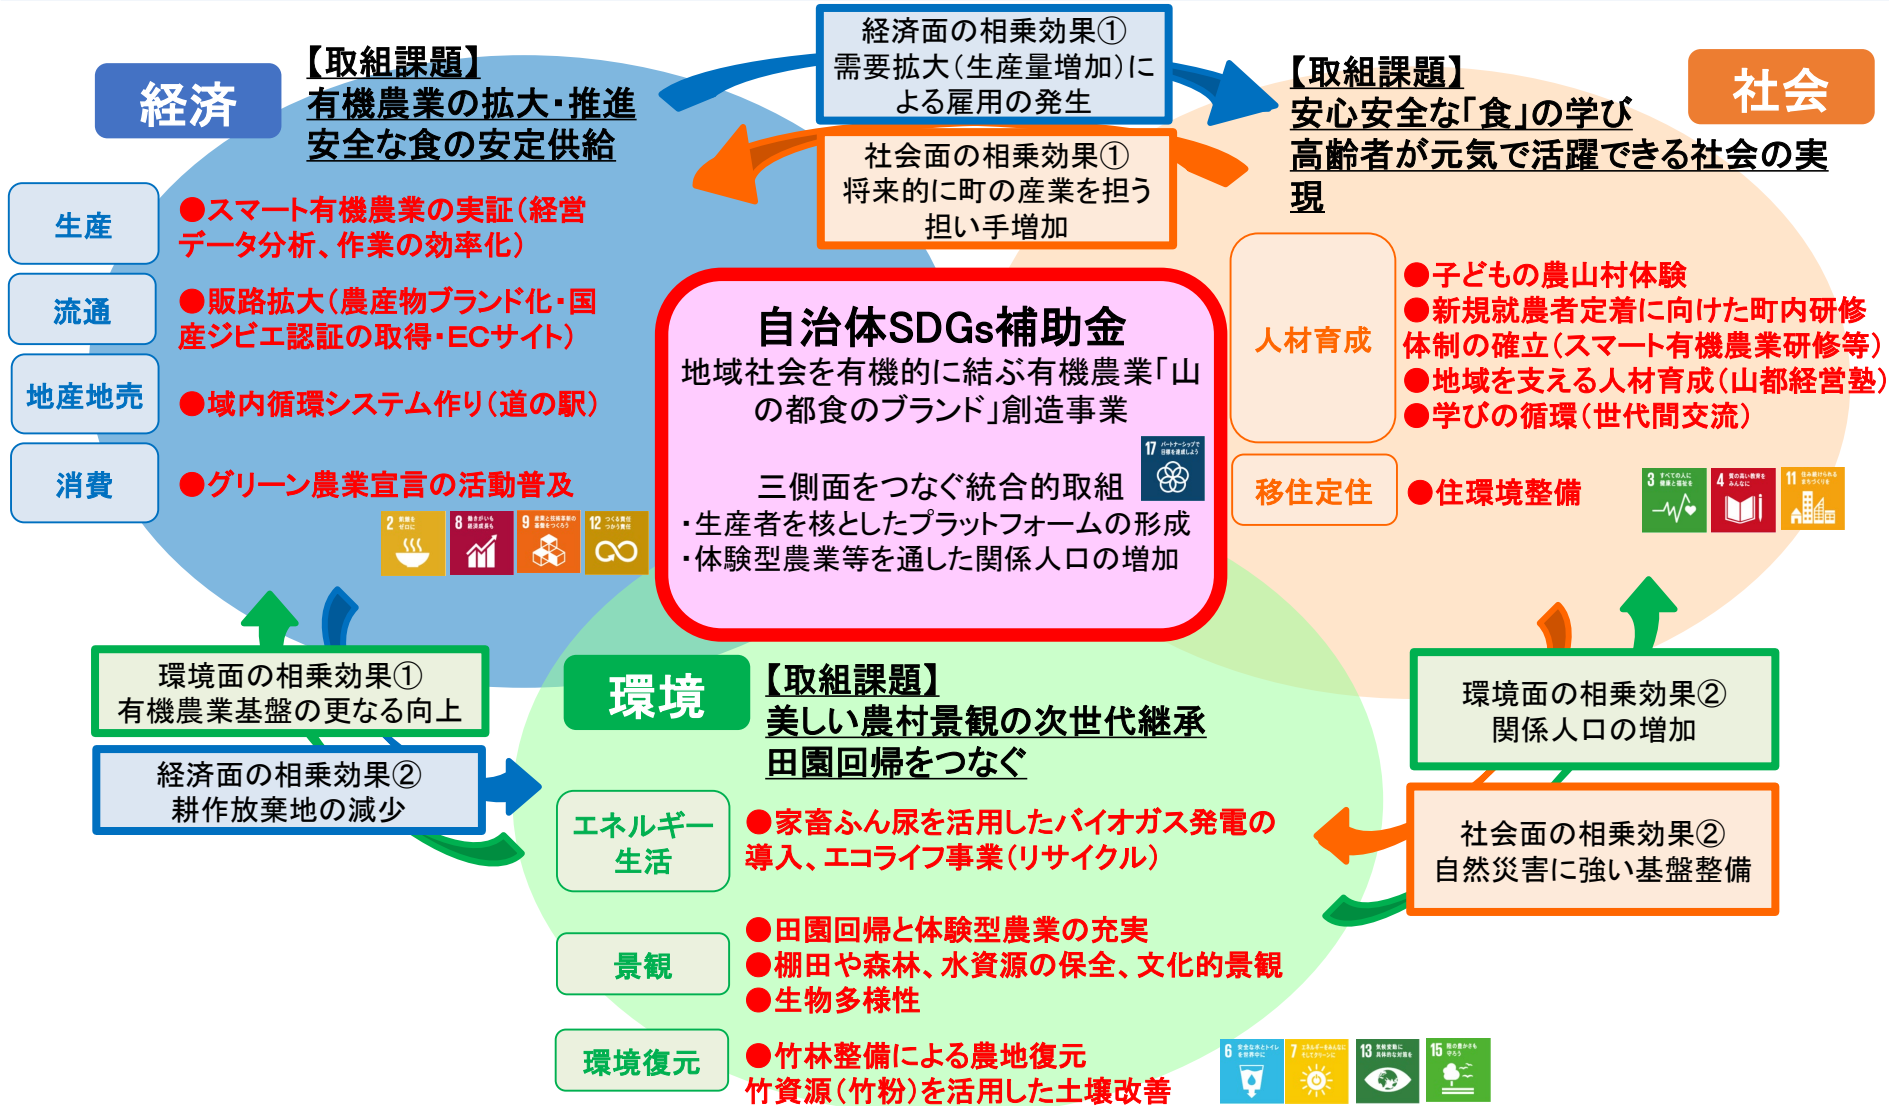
経済

【取組課題】
有機農業の拡大･推進
安全な食の安定供給

経済面の相乗効果①
需要拡大(生産量増加)による雇用の発生

社会面の相乗効果①
将来的に町の産業を担う担い手増加

【取組課題】
安心安全な「食」の学び
高齢者が元気で活躍できる社会の実現

社会

生産
●スマート有機農業の実証(経営データ分析、作業の効率化)

流通
●販路拡大(農産物ブランド化･国産ジビエ認証の取得･ECサイト)

地産地売
●域内循環システム作り(道の駅)

消費
●グリーン農業宣言の活動普及

自治体SDGs補助金
地域社会を有機的に結ぶ有機農業「山の都食のブランド」創造事業

三側面をつなぐ統合的取組
･生産者を核としたプラットフォームの形成
･体験型農業等を通した関係人口の増加

人材育成
●子どもの農山村体験
●新規就農者定着に向けた町内研修体制の確立(スマート有機農業研修等)
●地域を支える人材育成(山都経営塾)
●学びの循環(世代間交流)

移住定住
●住環境整備

環境面の相乗効果①
有機農業基盤の更なる向上

経済面の相乗効果②
耕作放棄地の減少

環境

【取組課題】
美しい農村景観の次世代継承
田園回帰をつなぐ

環境面の相乗効果②
関係人口の増加

社会面の相乗効果②
自然災害に強い基盤整備

エネルギー生活
●家畜ふん尿を活用したバイオガス発電の導入、エコライフ事業(リサイクル)

景観
●田園回帰と体験型農業の充実
●棚田や森林、水資源の保全、文化的景観
●生物多様性

環境復元
●竹林整備による農地復元
竹資源(竹粉)を活用した土壌改善